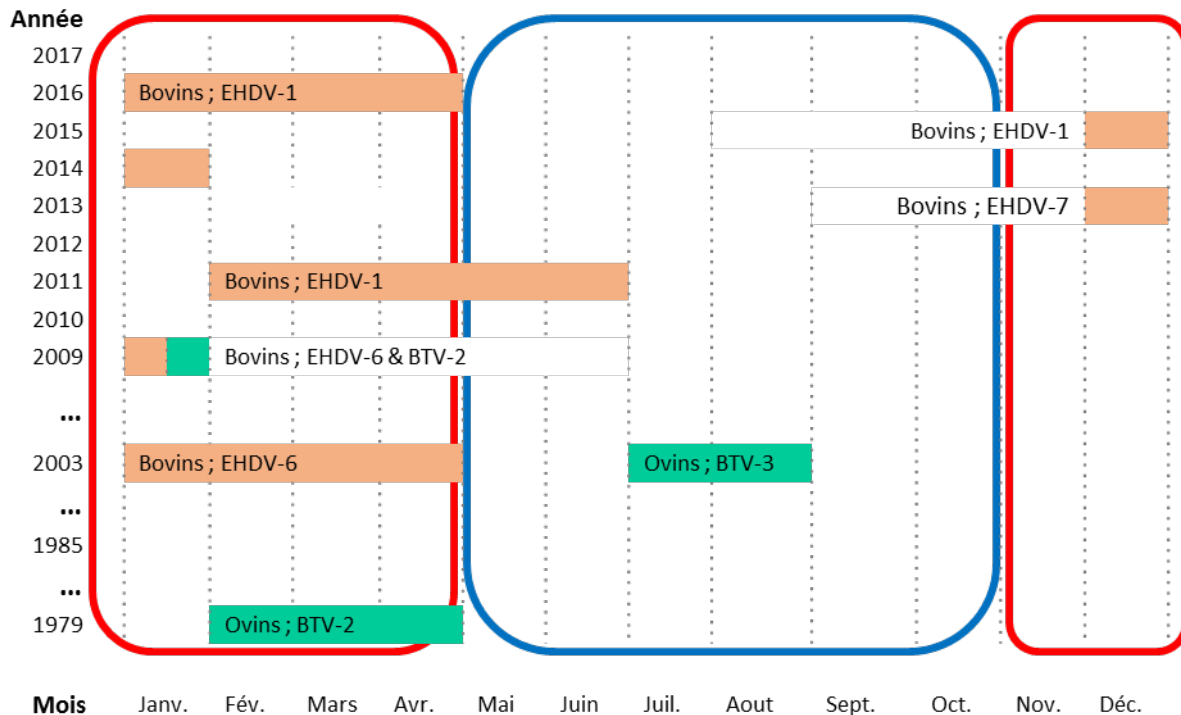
Année
2017
2016
2015
2014
2013
2012
2011
2010
2009
...
2003
...
1985
...
1979

Bovins ; EHDV-1
Bovins ; EHDV-1
Bovins ; EHDV-7
Bovins ; EHDV-1
Bovins ; EHDV-6 & BTV-2
Bovins ; EHDV-6
Ovins ; BTV-3
Ovins ; BTV-2

Mois Janv. Fév. Mars Avr. Mai Juin Juil. Aout Sept. Oct. Nov. Déc.